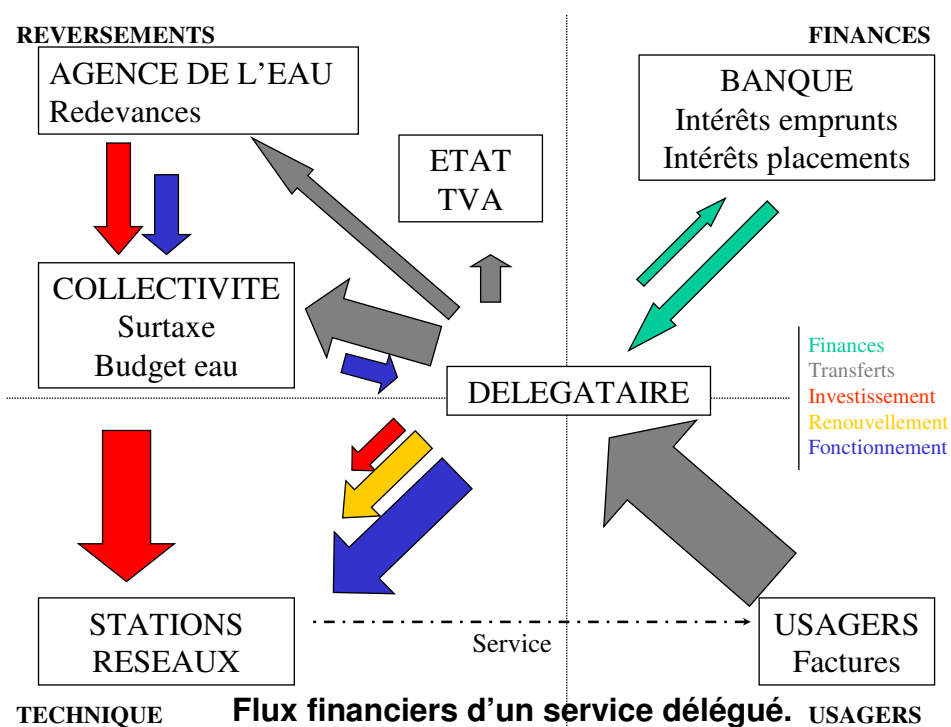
REVERSEMENTS

FINANCES

AGENCE DE L'EAU
Redevances

BANQUE
Intérêts emprunts
Intérêts placements

ETAT
TVA

COLLECTIVITE
Surtaxe
Budget eau

Finances
Transferts
Investissement
Renouvellement
Fonctionnement

DELEGATAIRE

STATIONS
RESEAUX

Service

USAGERS
Factures

TECHNIQUE

Flux financiers d'un service délégué.

USAGERS